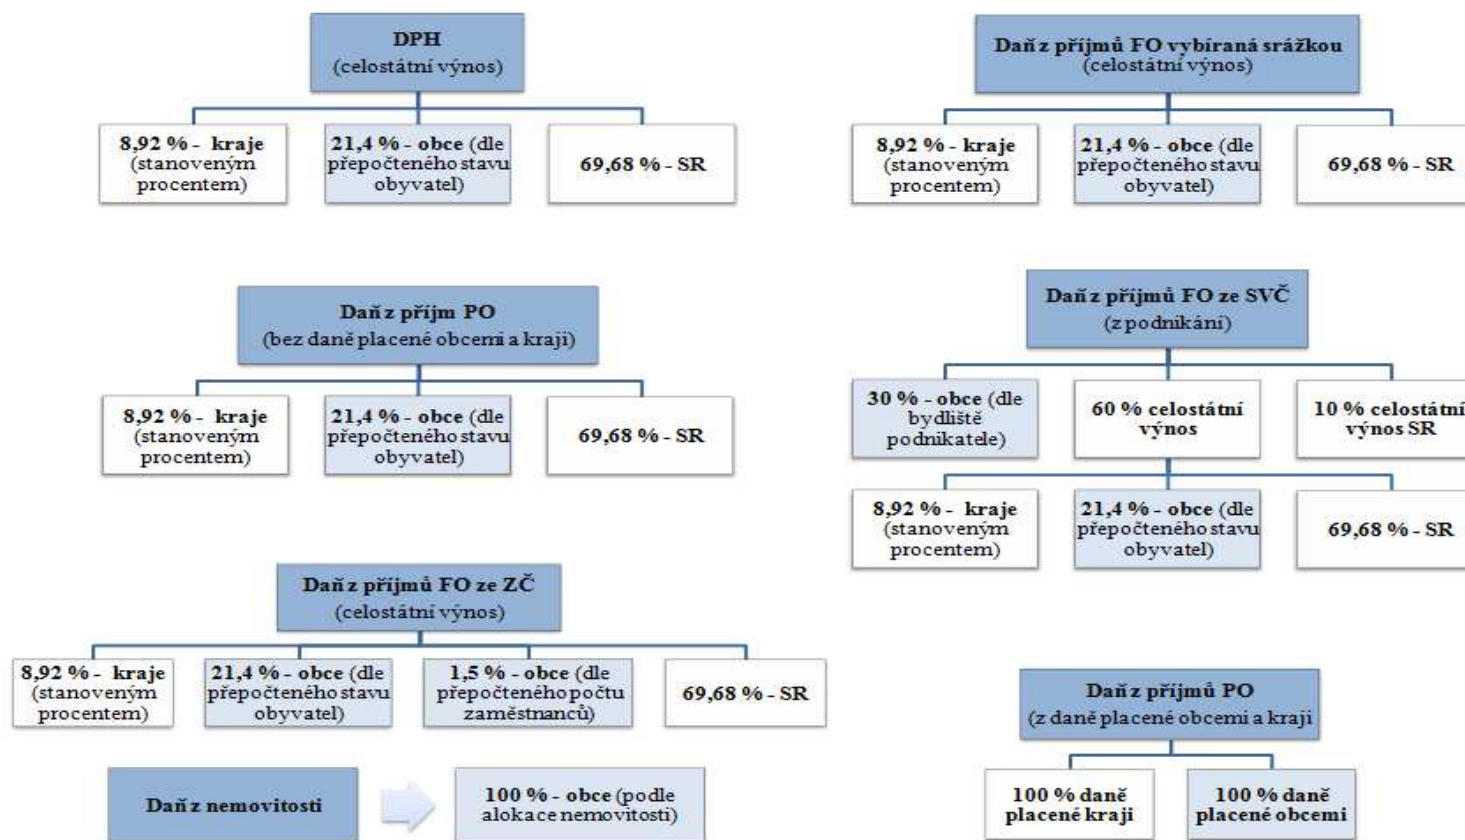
DPH
(celostátní výnos)

8,92 % - kraje (stanoveným procentem)

21,4 % - obce (dle přepočteného stavu obyvatel)

69,68 % - SR

Daň z příjmů FO vybíraná srážkou
(celostátní výnos)

8,92 % - kraje (stanoveným procentem)

21,4 % - obce (dle přepočteného stavu obyvatel)

69,68 % - SR

Daň z příjm PO
(bez daně placené obcemi a kraji)

8,92 % - kraje (stanoveným procentem)

21,4 % - obce (dle přepočteného stavu obyvatel)

69,68 % - SR

Daň z příjmů FO ze SVČ
(z podnikání)

30 % - obce (dle bydliště podnikatele)

60 % celostátní výnos

10 % celostátní výnos SR

8,92 % - kraje (stanoveným procentem)

21,4 % - obce (dle přepočteného stavu obyvatel)

69,68 % - SR

Daň z příjmů FO ze ZČ
(celostátní výnos)

8,92 % - kraje (stanoveným procentem)

21,4 % - obce (dle přepočteného stavu obyvatel)

1,5 % - obce (dle přepočteného počtu zaměstnanců)

69,68 % - SR

Daň z příjmů PO
(z daně placené obcemi a kraji)

100 % daně placené kraji

100 % daně placené obcemi

Daň z nemovitosti

100 % - obce (podle alokace nemovitosti)